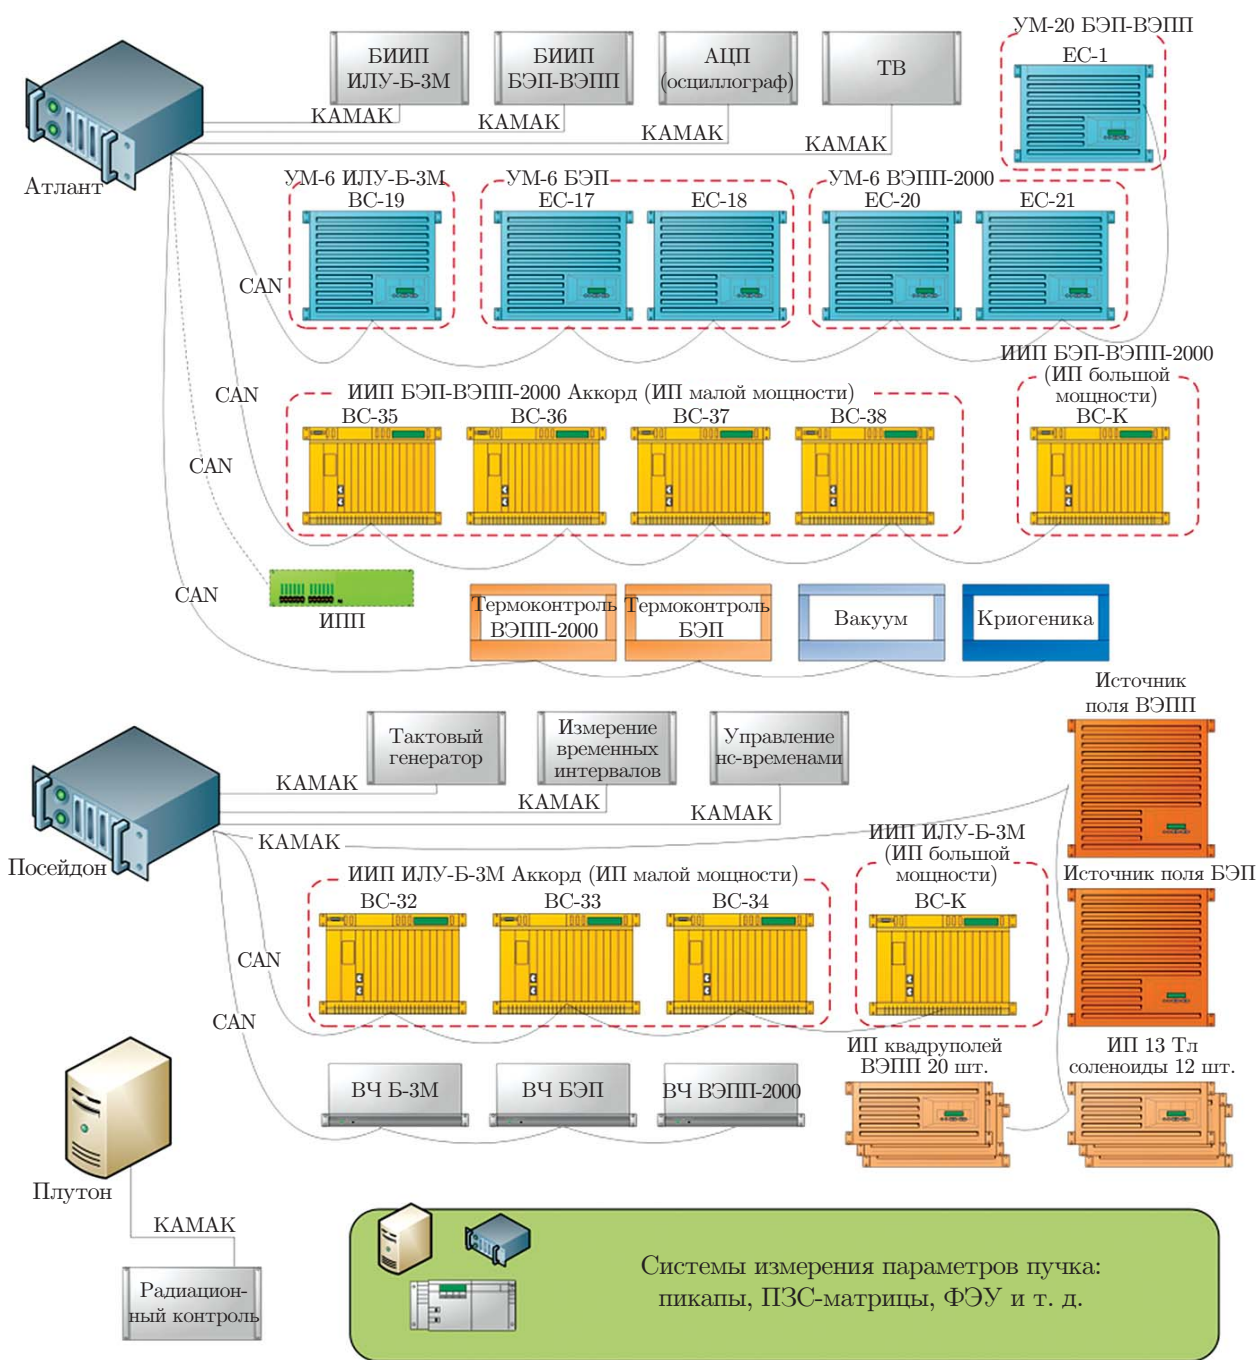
БИИП ИЛУ-Б-3М

БИИП БЭП-ВЭПП

АЦП (осциллограф)

ТВ

УМ-20 БЭП-ВЭПП
ЕС-1

КАМАК

КАМАК

КАМАК

КАМАК

Атлант

УМ-6 ИЛУ-Б-3М
ВС-19

УМ-6 БЭП
ЕС-17

ЕС-18

УМ-6 ВЭПП-2000
ЕС-20

ЕС-21

CAN

ИИП БЭП-ВЭПП-2000 (ИП большой мощности)
ВС-К

CAN

ИИП БЭП-ВЭПП-2000 Аккорд (ИП малой мощности)
ВС-35

ВС-36

ВС-37

ВС-38

CAN

CAN

ИПП

Термоконтроль ВЭПП-2000

Термоконтроль БЭП

Вакуум

Криогеника

Источник поля ВЭПП

Тактовый генератор

Измерение временных интервалов

Управление нс-временами

КАМАК

КАМАК

КАМАК

Посейдон

КАМАК

ИИП ИЛУ-Б-3М (ИП большой мощности)
ВС-К

Источник поля БЭП

ИИП ИЛУ-Б-3М Аккорд (ИП малой мощности)
ВС-32

ВС-33

ВС-34

CAN

CAN

ИП квадруполей ВЭПП 20 шт.

ИП 13 Тл соленоиды 12 шт.

ВЧ Б-3М

ВЧ БЭП

ВЧ ВЭПП-2000

Плутон

КАМАК

Радиационный контроль

Системы измерения параметров пучка: пикапы, ПЗС-матрицы, ФЭУ и т. д.